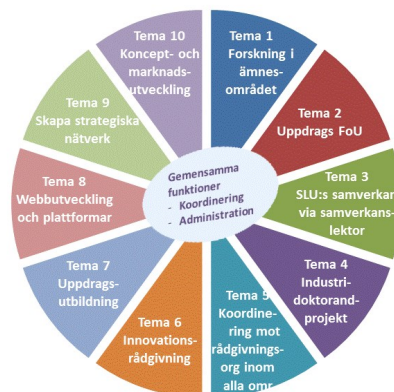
Tema 1
Forskning i ämnesområdet

Tema 2
Uppdrags FoU

Tema 3
SLU:s samverkan via samverkanslektor

Tema 4
Industridoktorandprojekt

Tema 5
Koordinering mot rådgivningsorg inom alla omr

Tema 6
Innovationsrådgivning

Tema 7
Uppdragsutbildning

Tema 8
Webbutveckling och plattformar

Tema 9
Skapa strategiska nätverk

Tema 10
Koncept- och marknadsutveckling

Gemensamma funktioner
- Koordinering
- Administration